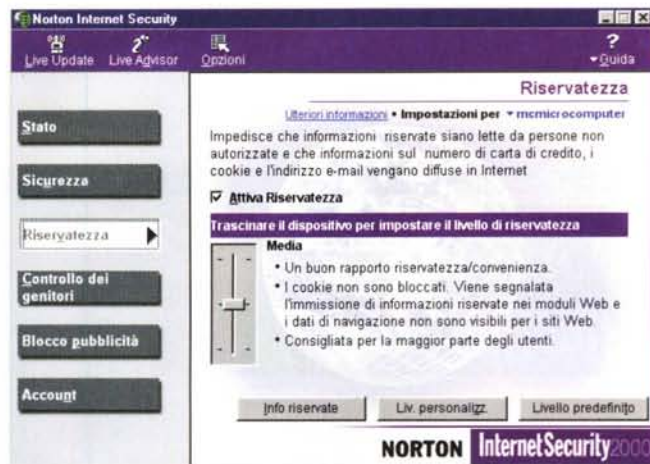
Norton Internet Security

Live Update Live Advisor Opzioni

?
Guida

Riservatezza

Ulteriori informazioni • Impostazioni per mcmicrocomputer

Impedisce che informazioni riservate siano lette da persone non autorizzate e che informazioni sul numero di carta di credito, i cookie e l'indirizzo e-mail vengano diffuse in Internet

Attiva Riservatezza

Trascinare il dispositivo per impostare il livello di riservatezza

Media

• Un buon rapporto riservatezza/convenienza.

• I cookie non sono bloccati. Viene segnalata l'immissione di informazioni riservate nei moduli Web e i dati di navigazione non sono visibili per i siti Web.

• Consigliata per la maggior parte degli utenti.

Stato

Sicurezza

Riservatezza

Controllo dei genitori

Blocco pubblicità

Account

Info riservate

Liv. personalizz.

Livello predefinito

NORTON InternetSecurity2000